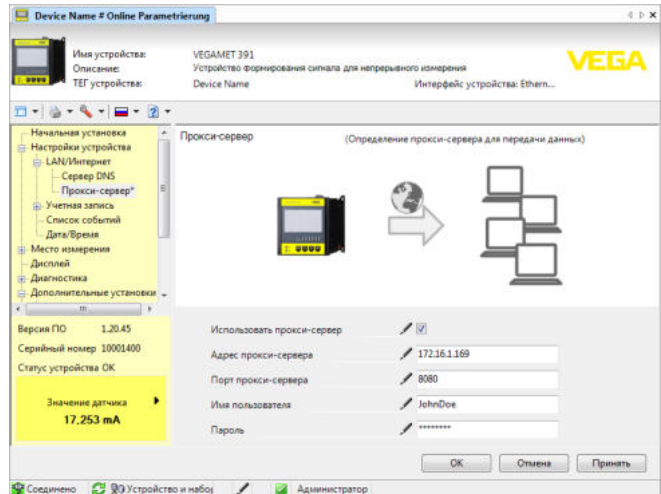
Device Name # Online Parametrierung

Имя устройства: VEGAMET 391
Описание: Устройство формирования сигнала для непрерывного измерения
ТЕГ устройства: Device Name
Интерфейс устройства: Ethern...

VEGA

Начальная установка
Настройки устройства
LAN/Интернет
Сервер DNS
Прокси-сервер*
Учетная запись
Список событий
Дата/Время
Место измерения
Дисплей
Диагностика
Дополнительные установки

Версия ПО 1.20.45
Серийный номер 10001400
Статус устройства OK

Значение датчика
17,253 mA

Прокси-сервер
(Определение прокси-сервера для передачи данных)

Использовать прокси-сервер
Адрес прокси-сервера 172.16.1.169
Порт прокси-сервера 8080
Имя пользователя JohnDoe
Пароль ********

OK
Отмена
Принять

Соединено
Устройство и набор
Администратор